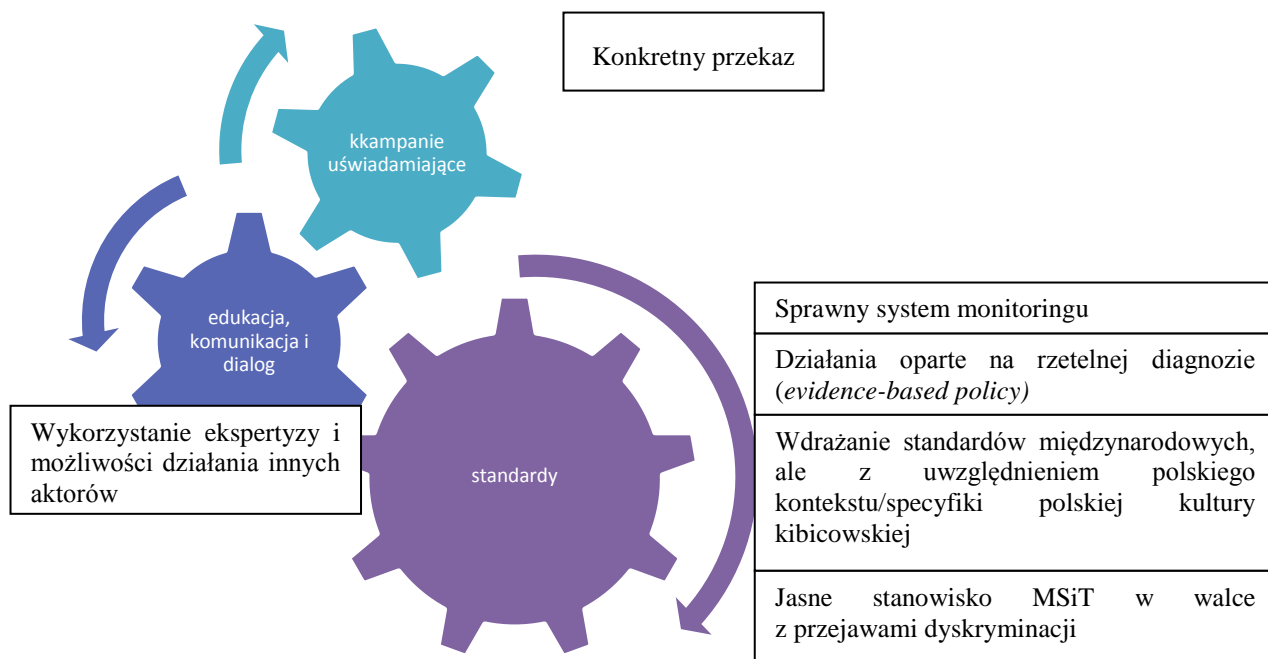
Konkretny przekaz

kkampanie uświadamiające

edukacja, komunikacja i dialog

Wykorzystanie ekspertyzy i możliwości działania innych aktorów

standardy

| Sprawny system monitoringu |
|---|
| Działania oparte na rzetelnej diagnozie (*evidence-based policy)* |
| Wdrażanie standardów międzynarodowych, ale z uwzględnieniem polskiego kontekstu/specyfiki polskiej kultury kibicowskiej |
| Jasne stanowisko MSiT w walce z przejawami dyskryminacji |